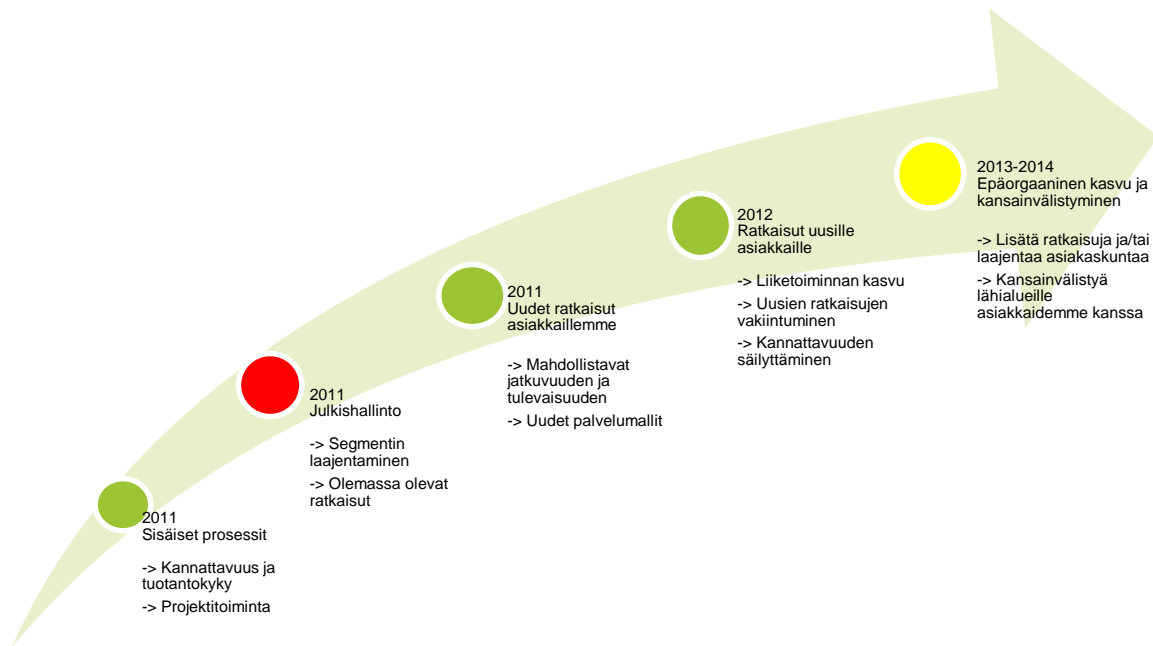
2011
Sisäiset prosessit

-> Kannattavuus ja tuotantokyky
-> Projektitoiminta

2011
Julkishallinto

-> Segmentin laajentaminen
-> Olemassa olevat ratkaisut

2011
Uudet ratkaisut asiakkaillemme

-> Mahdollistavat jatkuvuuden ja tulevaisuuden
-> Uudet palvelumallit

2012
Ratkaisut uusille asiakkaille

-> Liiketoiminnan kasvu
-> Uusien ratkaisujen vakiintuminen
-> Kannattavuuden säilyttäminen

2013-2014
Epäorgaaninen kasvu ja kansainvälistyminen

-> Lisätä ratkaisuja ja/tai laajentaa asiakaskuntaa
-> Kansainvälistyä lähialueille asiakkaidemme kanssa